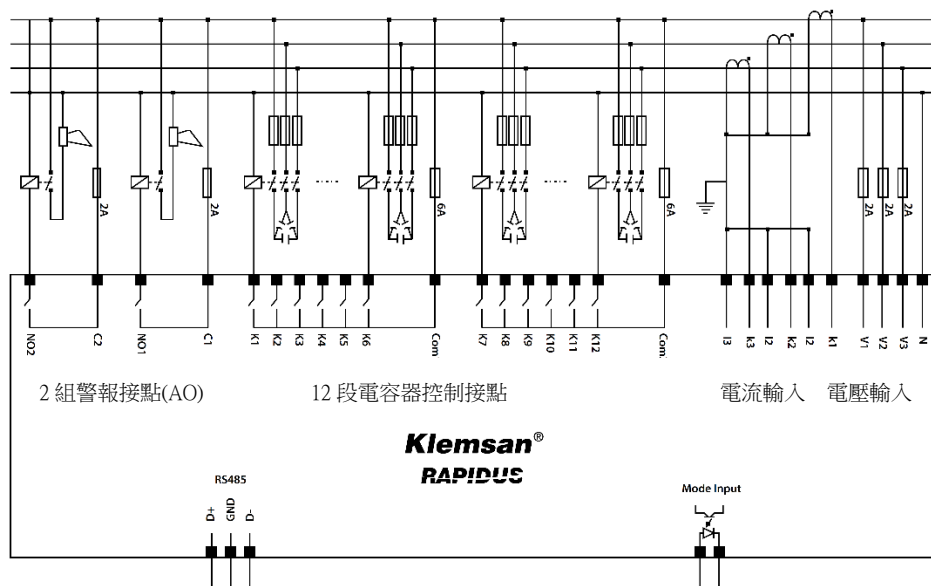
2A

2A

6A

6A

2A 2A 2A

NO2 C2 NO1 C1 K1 K2 K3 K4 K5 K6 Com K7 K8 K9 K10 K11 K12 Com. l3 k3 l2 k2 l1 k1 V1 V2 V3 N

2 組警報接點(AO) 12 段電容器控制接點 電流輸入 電壓輸入

Klemsan®
RAPIDUS

RS485
D+ GND D-

Mode Input